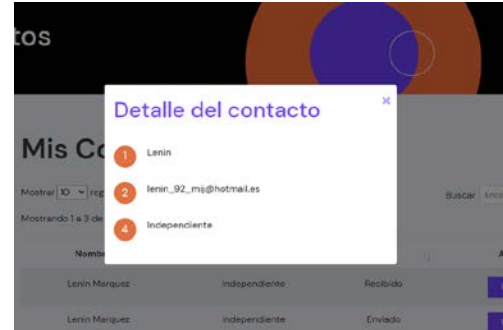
tos

Mis Co

Mostrar 10 reg

Mostrando 1 a 3 de

Nomb

Buscar

Detalle del contacto

×

1 Lenin

2 lenin_92_mij@hotmail.es

4 Independiente

| Lenin Marquez | Independiente | Recibido |
|---|---|---|
| Lenin Marquez | Independiente | Enviado |